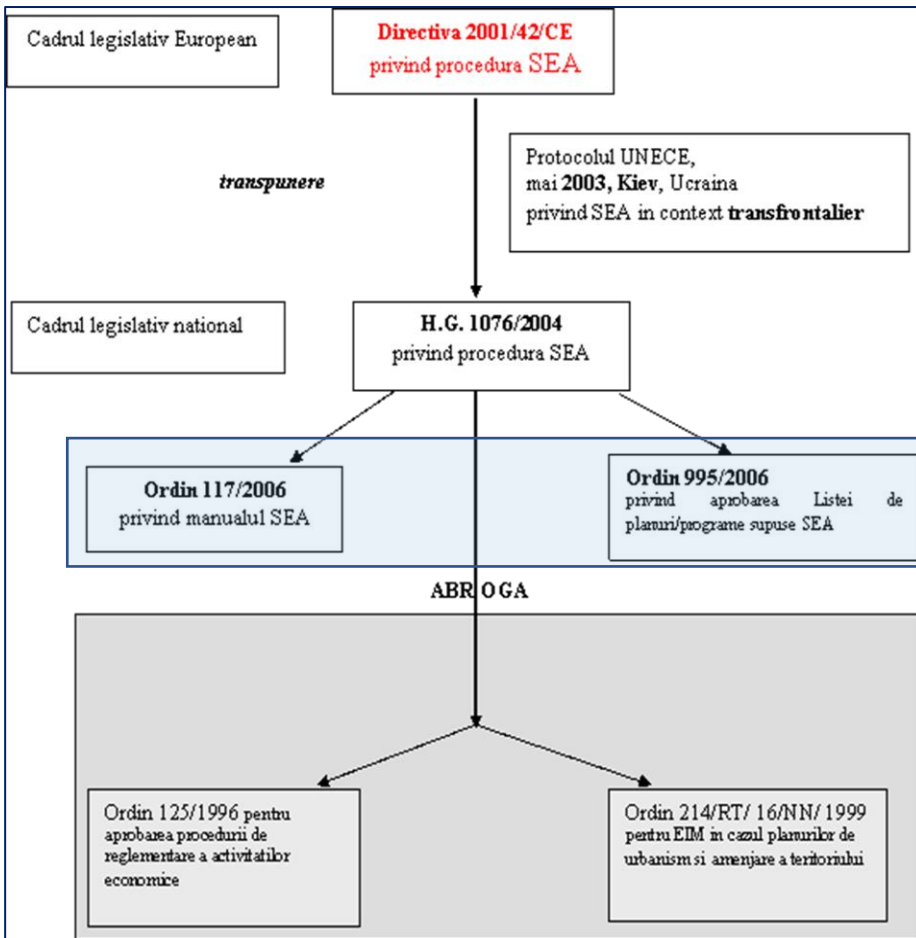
Cadrul legislativ European

Directiva 2001/42/CE
privind procedura SEA

transpunere

Protocolul UNECE,
mai 2003, Kiev, Ucraina
privind SEA in context transfrontalier

Cadrul legislativ national

H.G. 1076/2004
privind procedura SEA

Ordin 117/2006
privind manualul SEA

Ordin 995/2006
privind aprobarea Listei de planuri/programe supuse SEA

ABROGA

Ordin 125/1996 pentru aprobarea procedurii de reglementare a activitatilor economice

Ordin 214/RT/ 16/NN/ 1999 pentru EIM in cazul planurilor de urbanism si amenjare a teritoriului